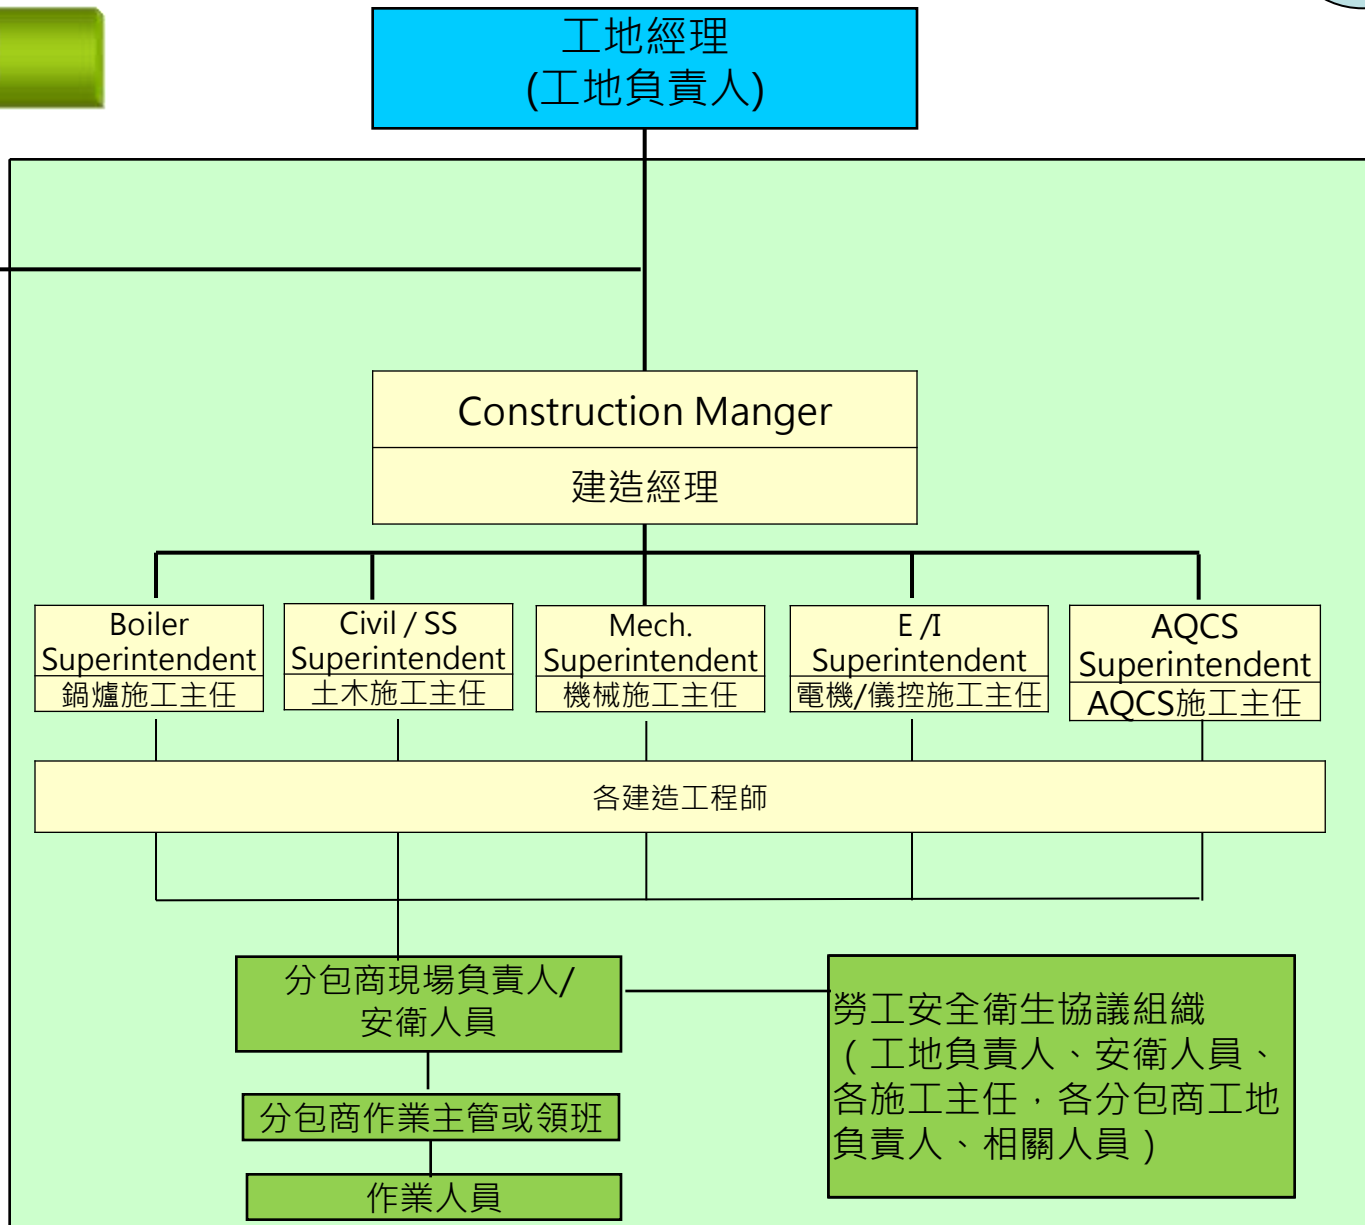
工地經理
(工地負責人)

Construction Manger
建造經理

Boiler Superintendent
鍋爐施工主任

Civil / SS Superintendent
土木施工主任

Mech. Superintendent
機械施工主任

E /I Superintendent
電機/儀控施工主任

AQCS Superintendent
AQCS施工主任

各建造工程師

分包商現場負責人/安衛人員

分包商作業主管或領班

作業人員

勞工安全衛生協議組織（工地負責人、安衛人員、各施工主任，各分包商工地負責人、相關人員）